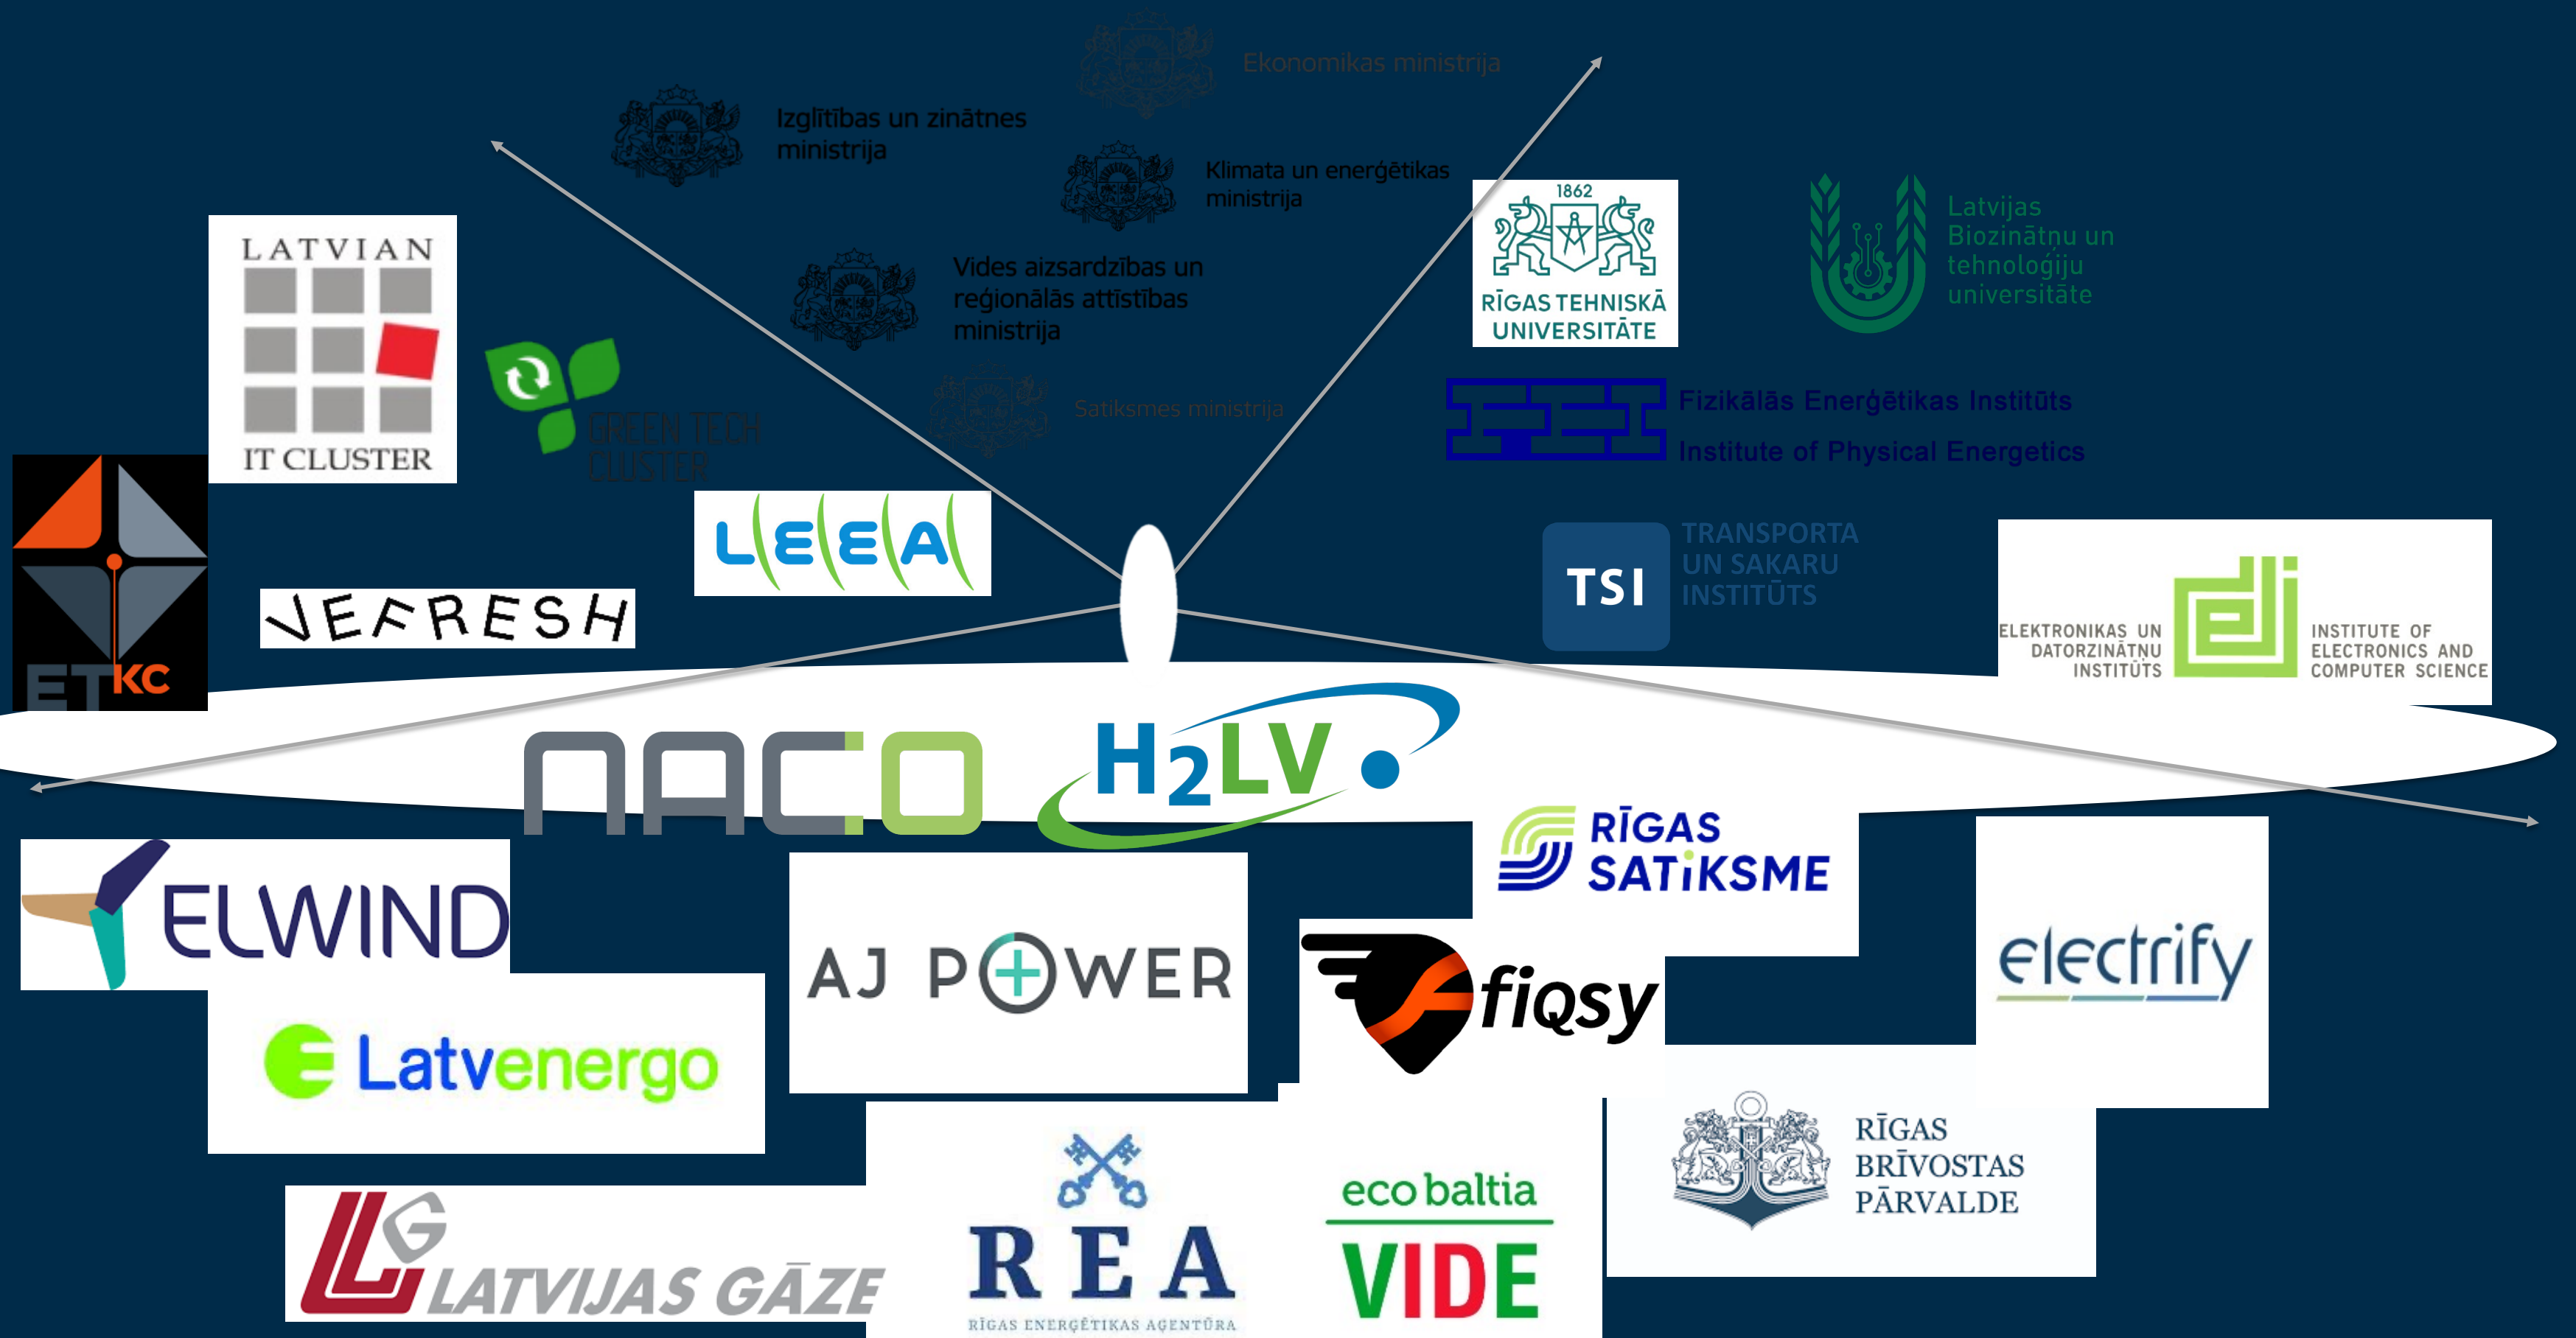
Ekonomikas ministrija

Izglītības un zinātnes ministrija

Klimata un enerģētikas ministrija

Vides aizsardzības un reģionālās attīstības ministrija

Satiksmes ministrija

LATVIAN IT CLUSTER

GREEN TECH CLUSTER

ETKC

VEFRESH

LEEA

1862 RĪGAS TEHNISKĀ UNIVERSITĀTE

Latvijas Biozinātņu un tehnoloģiju universitāte

FEI Fizikālās Enerģētikas Institūts Institute of Physical Energetics

TSI TRANSPORTA UN SAKARU INSTITŪTS

ELEKTRONIKAS UN DATORZINĀTŅU INSTITŪTS INSTITUTE OF ELECTRONICS AND COMPUTER SCIENCE

NACO

H2LV

RĪGAS SATIKSME

ELWIND

AJ POWER

fiqsy

electrify

Latvenergo

RĪGAS BRĪVOSTAS PĀRVALDE

LATVIJAS GĀZE

REA RĪGAS ENERĢĒTIKAS AĢENTŪRA

eco baltia VIDE